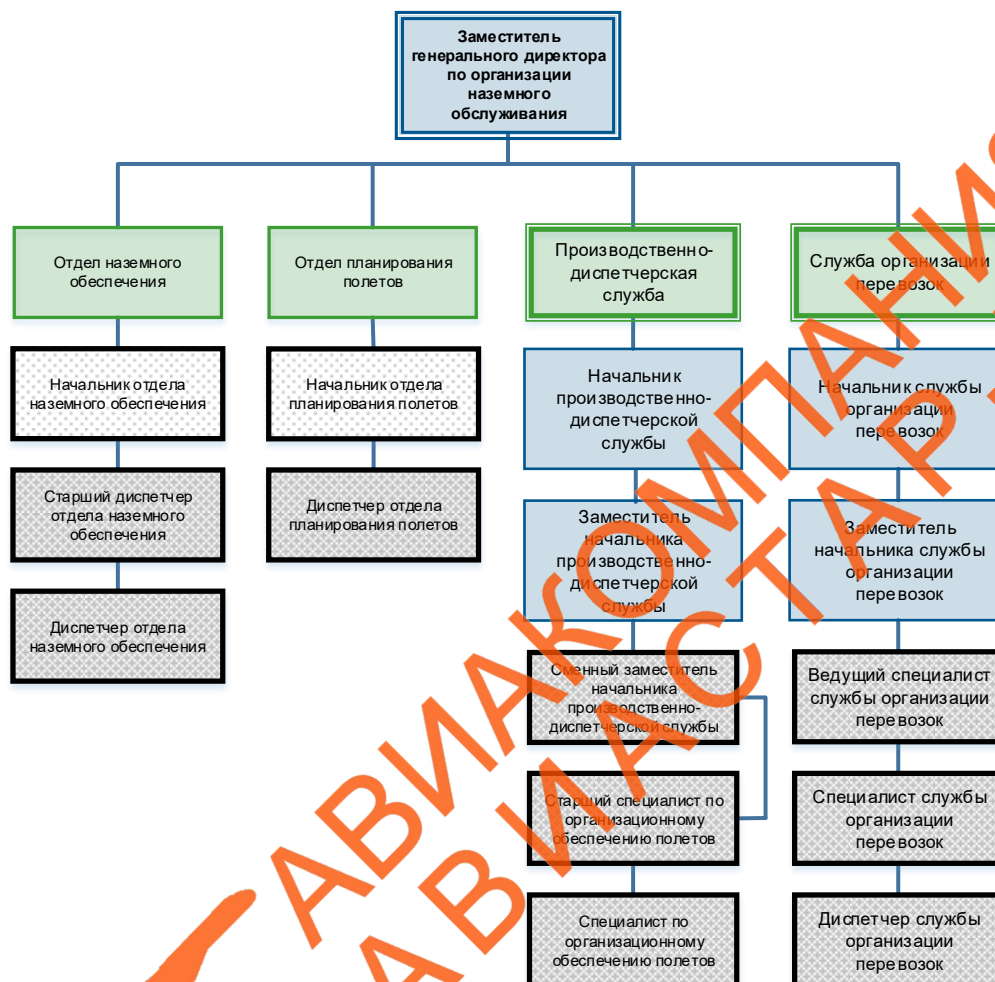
Заместитель генерального директора по организации наземного обслуживания

Отдел наземного обеспечения

Начальник отдела наземного обеспечения

Старший диспетчер отдела наземного обеспечения

Диспетчер отдела наземного обеспечения

Отдел планирования полетов

Начальник отдела планирования полетов

Диспетчер отдела планирования полетов

Производственно-диспетчерская служба

Начальник производственно-диспетчерской службы

Заместитель начальника производственно-диспетчерской службы

Сменный заместитель начальника производственно-диспетчерской службы

Старший специалист по организационному обеспечению полетов

Специалист по организационному обеспечению полетов

Служба организации перевозок

Начальник службы организации перевозок

Заместитель начальника службы организации перевозок

Ведущий специалист службы организации перевозок

Специалист службы организации перевозок

Диспетчер службы организации перевозок

АВИАКОМПАНИЯ
АВИАСТАР